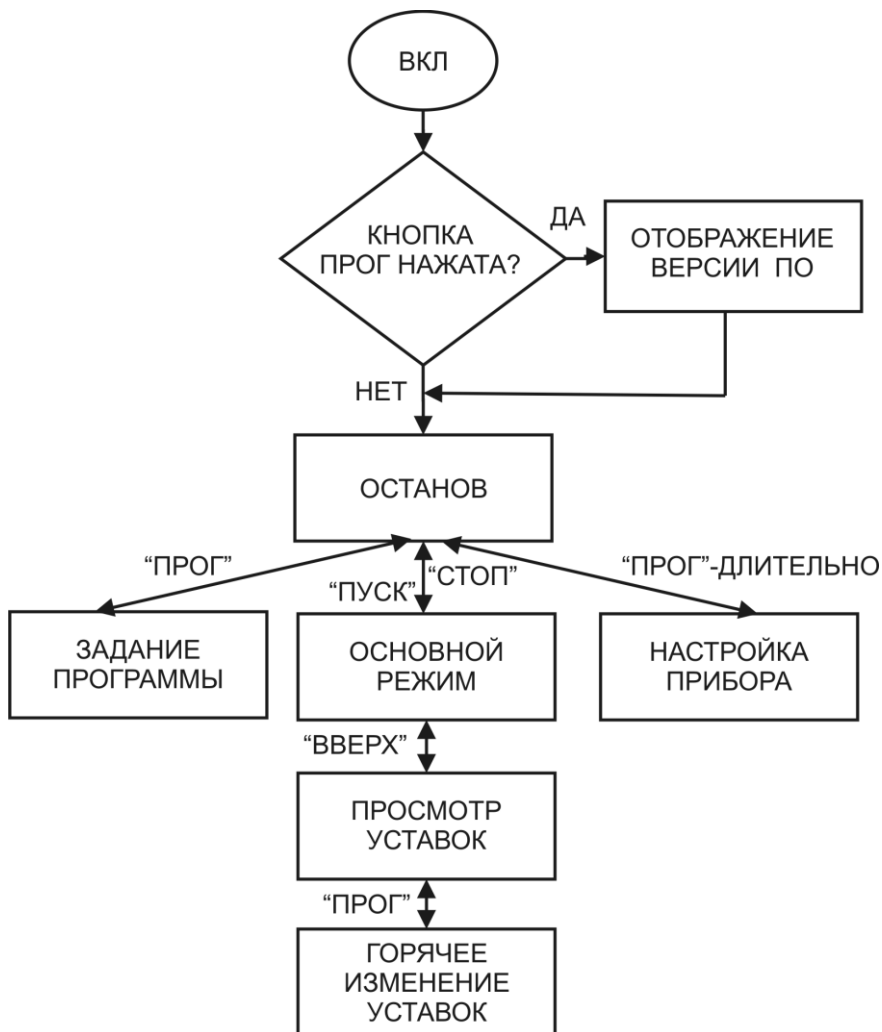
ВКЛ

КНОПКА ПРОГ НАЖАТА?

ДА

ОТОБРАЖЕНИЕ ВЕРСИИ ПО

НЕТ

ОСТАНОВ

"ПРОГ"

"ПУСК"

"СТОП"

"ПРОГ"-ДЛИТЕЛЬНО

ЗАДАНИЕ ПРОГРАММЫ

ОСНОВНОЙ РЕЖИМ

НАСТРОЙКА ПРИБОРА

"ВВЕРХ"

ПРОСМОТР УСТАВОК

"ПРОГ"

ГОРЯЧЕЕ ИЗМЕНЕНИЕ УСТАВОК